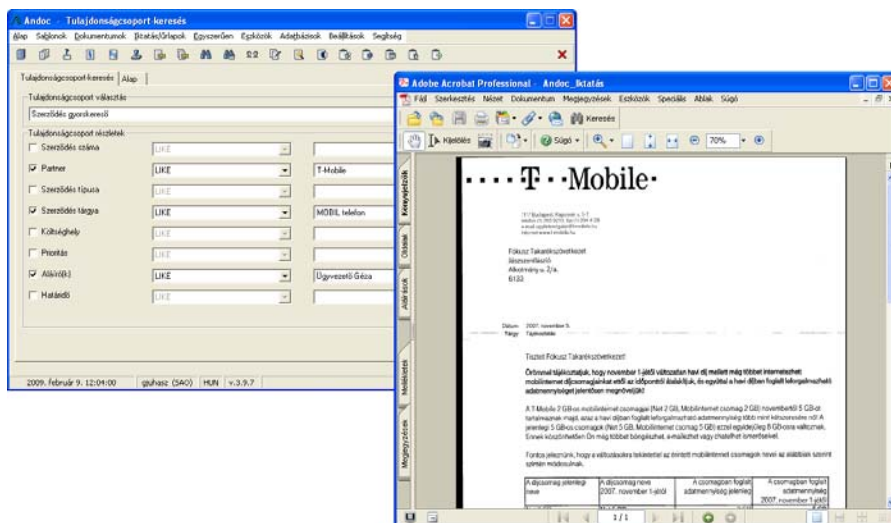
Andoc - Tulajdonságcsoport-keresés

Alap Sablonok Dokumentumok Iktatás/Iratlapok Egyszerűen Eszközök Adatbázisok Beállítások Segítség

Tulajdonságcsoport-keresés | Alap |

Tulajdonságcsoport választás

Szerződés gyorskereső

Tulajdonságcsoport részletek

| | | |
|---|---|---|
| Szerződés száma | LIKE | |
| Partner | LIKE | T-Mobile |
| Szerződés típusa | LIKE | |
| Szerződés tárgya | LIKE | MOBIL telefon |
| Költséghely | LIKE | |
| Prioritás | LIKE | |
| Aláíró(k) | LIKE | Ügyvezető Géza |
| Határidő | LIKE | |

2009. február 9. 12:04:00 gszhasz (SAO) HUN v.3.9.7

Adobe Acrobat Professional - Andoc_Iktatás

Fájl Szerkesztés Nézet Dokumentum Megjegyzések Eszközök Speciális Ablak Súgó

Keresés

Kijelölés

Súgó

70%

Könyvjelzők

Oldalak

Aláírások

Mellékletek

Megjegyzések

T··Mobile·

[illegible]

Fókusz Takarékszövetkezet
Jászszentlászló
Alkotmány u. 2/a.
6133

Dátum: 2007. november 5.
Tárgy: Tájékoztatás

Tisztelt Fókusz Takarékszövetkezet!

Örömmel tájékoztatjuk, hogy november 1-jétől változatlan havi díj mellett még többet internetezhet mobilinternet díjcsomagjainkat ettől az időponttól átalakítjuk, és egyúttal a havi díjban foglalt forgalmazható adatmennyiséget jelentősen megnöveljük!

A T-Mobile 2 GB-os mobilinternet csomagban (Net 2 GB, Mobilinternet csomag 2 GB) novembertől 5 GB-ot tartalmaznak majd, azaz a havi díjban foglalt forgalmazható adatmennyiség több mint kétszeresére nő! A jelenlegi 5 GB-os csomagok (Net 5 GB, Mobilinternet csomag 5 GB) ezzel egyidejűleg 8 GB-osra változnak. Ennek köszönhetően Ön még többet böngészhet, e-mailezhet vagy cheatelhet ismerőseivel.

Fontos jeleznünk, hogy a változásokra tekintettel az érintett mobilinternet csomagok nevei az alábbiak szerint szintén módosulnak.

| A díjcsomag jelenlegi neve | A díjcsomag neve 2007. november 1-jétől | A csomagban foglalt adatmennyiség jelenleg | A csomagban foglalt adatmennyiség 2007. november 1-jétől |
|---|---|---|---|

1 / 1